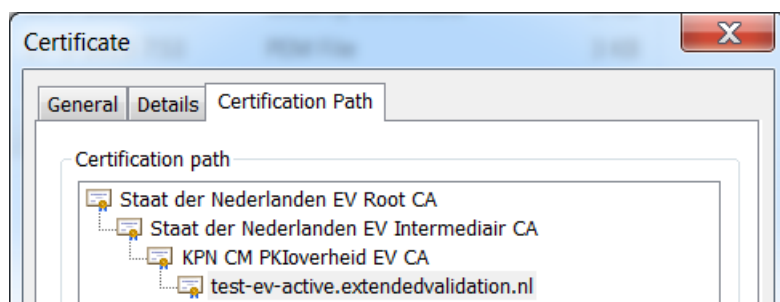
Certificate

General | Details | Certification Path

Certification path

Staat der Nederlanden EV Root CA
Staat der Nederlanden EV Intermediair CA
KPN CM PKIoverheid EV CA
test-ev-active.extendedvalidation.nl